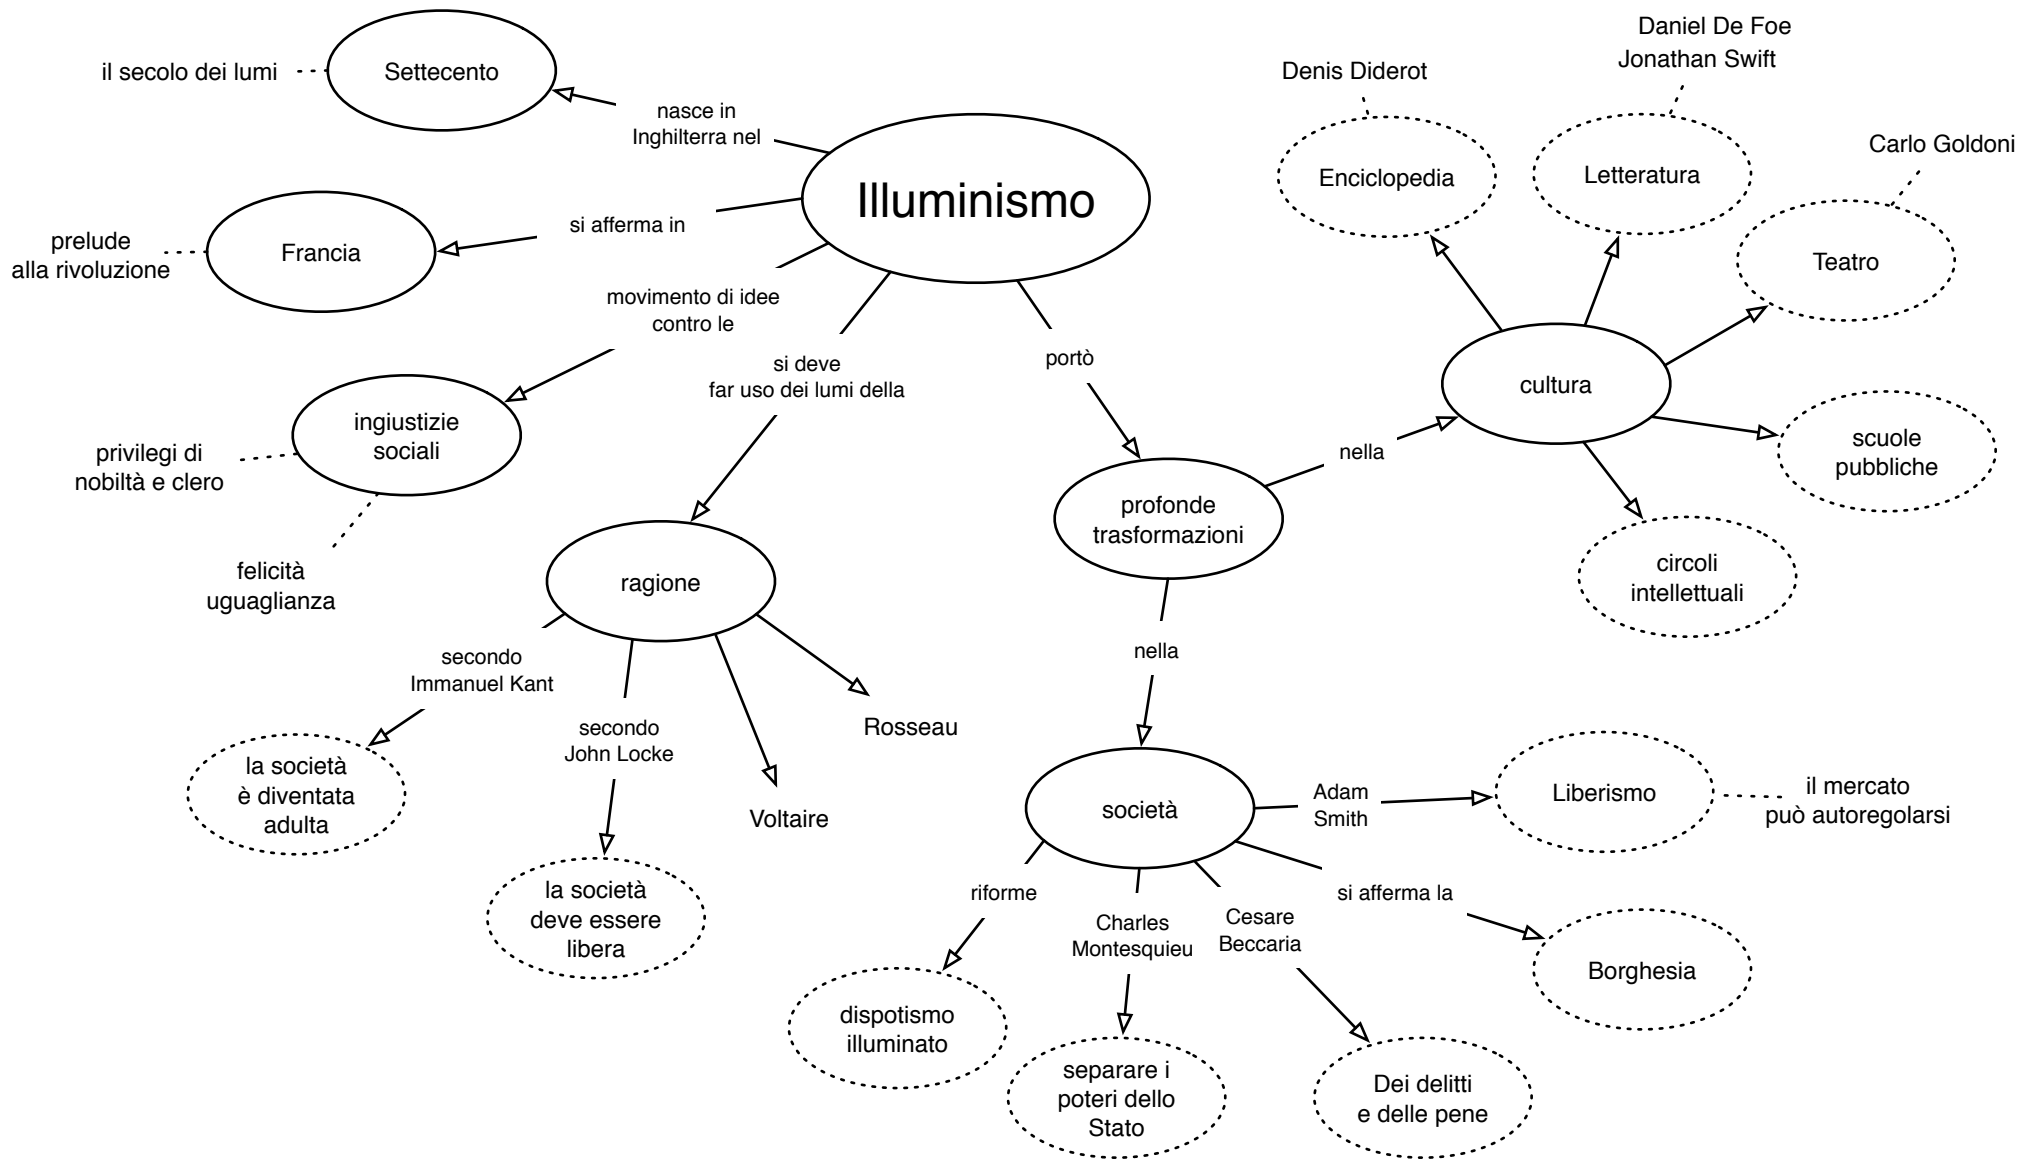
Illuminismo

nasce in Inghilterra nel

Settecento

il secolo dei lumi

si afferma in

Francia

prelude alla rivoluzione

movimento di idee contro le

ingiustizie sociali

privilegi di nobiltà e clero

felicità uguaglianza

si deve far uso dei lumi della

ragione

secondo Immanuel Kant

la società è diventata adulta

secondo John Locke

la società deve essere libera

Voltaire

Rosseau

portò

profonde trasformazioni

nella

cultura

Enciclopedia

Denis Diderot

Letteratura

Daniel De Foe
Jonathan Swift

Teatro

Carlo Goldoni

scuole pubbliche

circoli intellettuali

nella

società

Adam Smith

Liberismo

il mercato può autoregolarsi

si afferma la

Borghesia

riforme

dispotismo illuminato

Charles Montesquieu

separare i poteri dello Stato

Cesare Beccaria

Dei delitti e delle pene